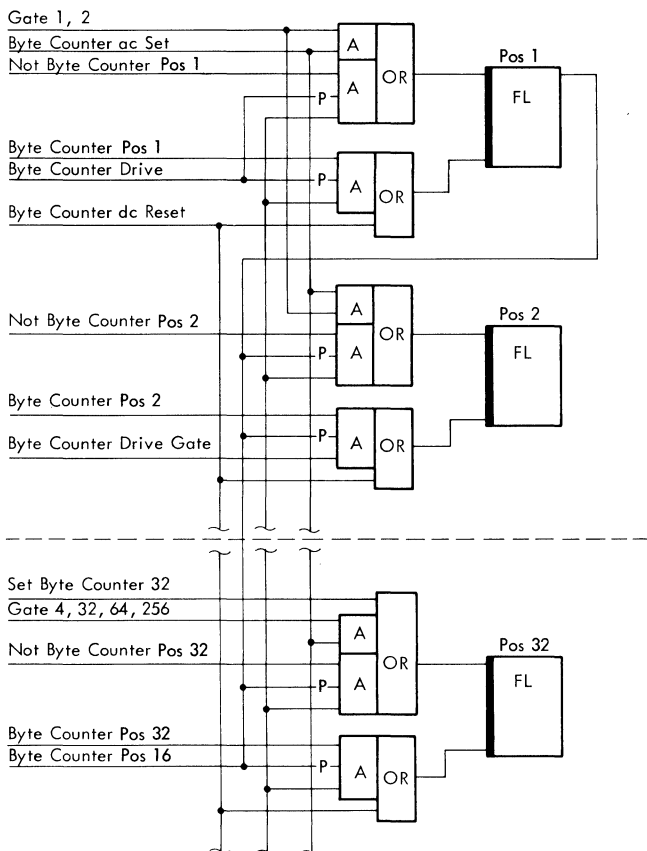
Gate 1, 2
Byte Counter ac Set
Not Byte Counter Pos 1

A

P A

OR

Pos 1

FL

Byte Counter Pos 1
Byte Counter Drive

P A

OR

Byte Counter dc Reset

A

Not Byte Counter Pos 2

P A

OR

Pos 2

FL

Byte Counter Pos 2

Byte Counter Drive Gate

P A

OR

Set Byte Counter 32
Gate 4, 32, 64, 256

A

Not Byte Counter Pos 32

P A

OR

Pos 32

FL

Byte Counter Pos 32
Byte Counter Pos 16

P A

OR